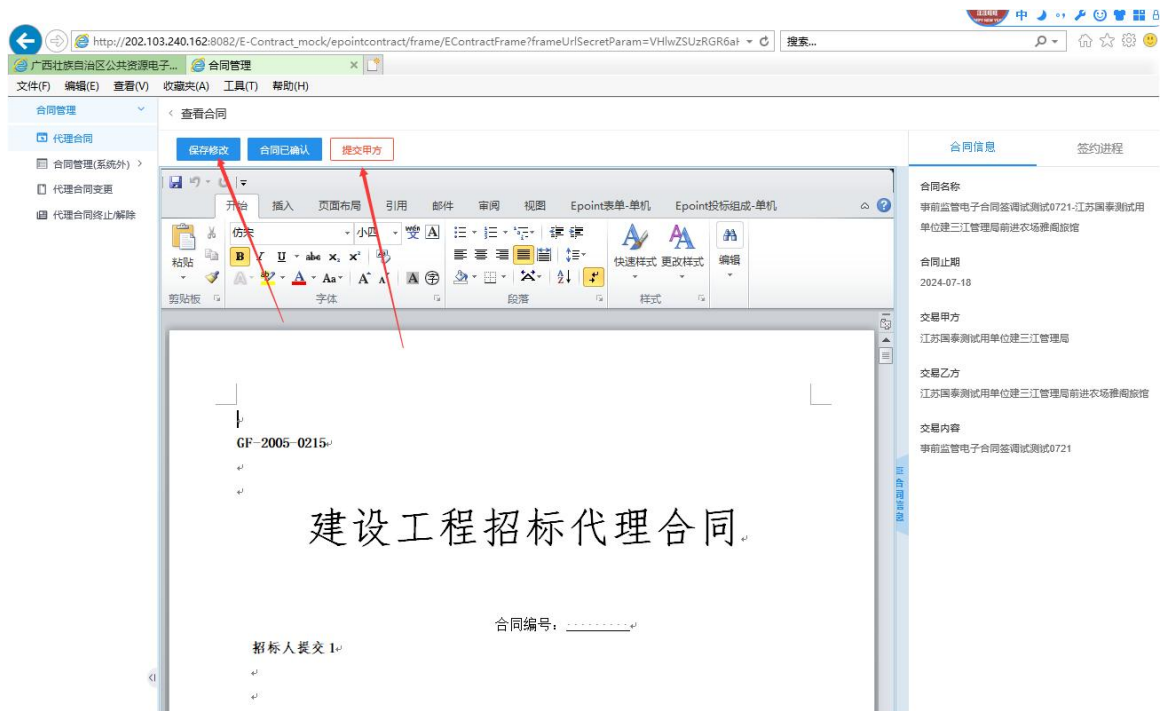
中 ♪ 8

http://202.103.240.162:8082/E-Contract_mock/epointcontract/frame/EContractFrame?frameUrlSecretParam=VHlwZSUzRGR6al

搜索...

广西壮族自治区公共资源电子...

合同管理

文件(F) 编辑(E) 查看(V) 收藏夹(A) 工具(T) 帮助(H)

合同管理

代理合同

合同管理(系统外)

代理合同变更

代理合同终止/解除

查看合同

保存修改

合同已确认

提交甲方

开始 插入 页面布局 引用 邮件 审阅 视图 Epoint表单-单机 Epoint投标组成-单机

粘贴

仿宋

小四

快速样式 更改样式

编辑

剪贴板

字体

段落

样式

GF-2005-0215

建设工程招标代理合同

合同编号：

招标人提交 1

合同信息

签约进程

合同名称

事前监管电子合同签调试测试0721-江苏国泰测试用单位建三江管理局前进农场雅阁旅馆

合同止期

2024-07-18

交易甲方

江苏国泰测试用单位建三江管理局

交易乙方

江苏国泰测试用单位建三江管理局前进农场雅阁旅馆

交易内容

事前监管电子合同签调试测试0721

合同信息